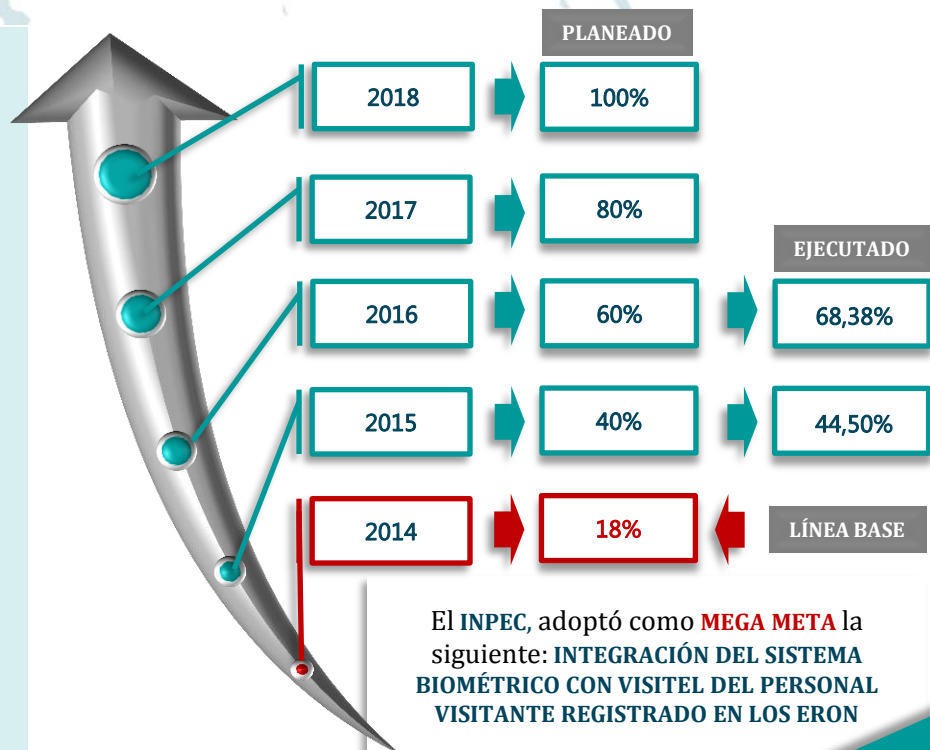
PLANEADO

2018 100%

2017 80%

EJECUTADO

2016 60% 68,38%

2015 40% 44,50%

2014 18% LÍNEA BASE

El INPEC, adoptó como MEGA META la siguiente: INTEGRACIÓN DEL SISTEMA BIOMÉTRICO CON VISITEL DEL PERSONAL VISITANTE REGISTRADO EN LOS ERON